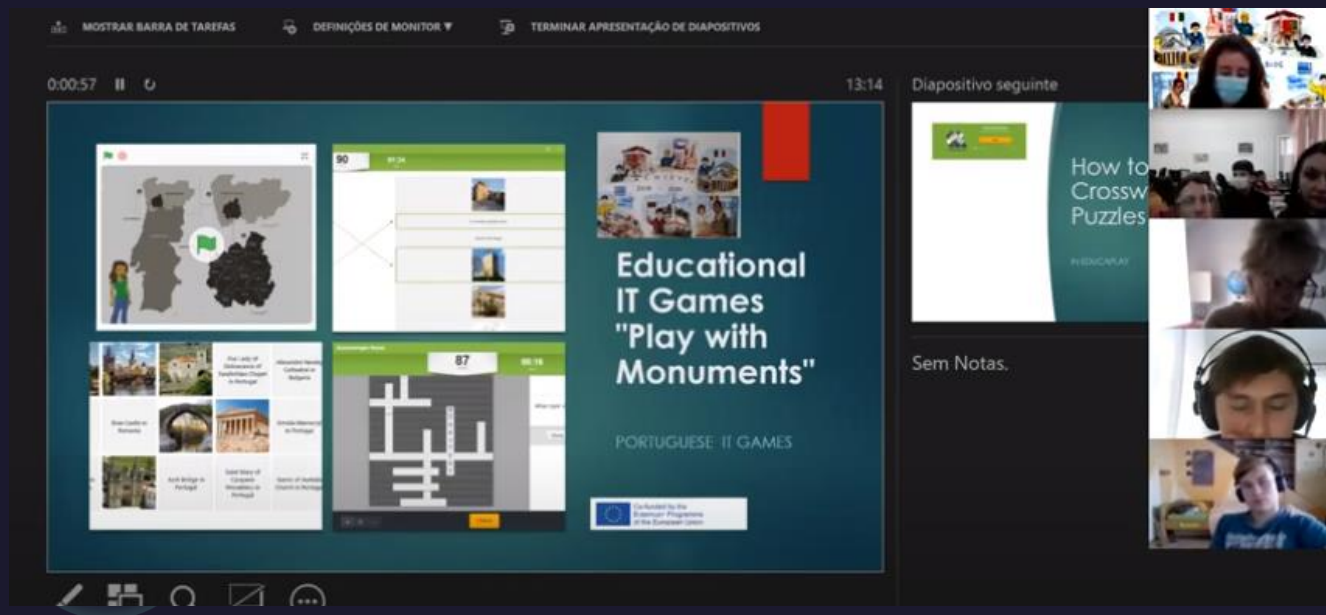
MOSTRAR BARRA DE TAREFAS
DEFINIÇÕES DE MONITOR ▼
TERMINAR APRESENTAÇÃO DE DIAPOSITIVOS

0:00:57
13:14

Diapositivo seguinte

90
87
00:18

Educational IT Games "Play with Monuments"

PORTUGUESE IT GAMES

Co-funded by the Erasmus+ Programme of the European Union

How to Crossw Puzzles

Sem Notas.